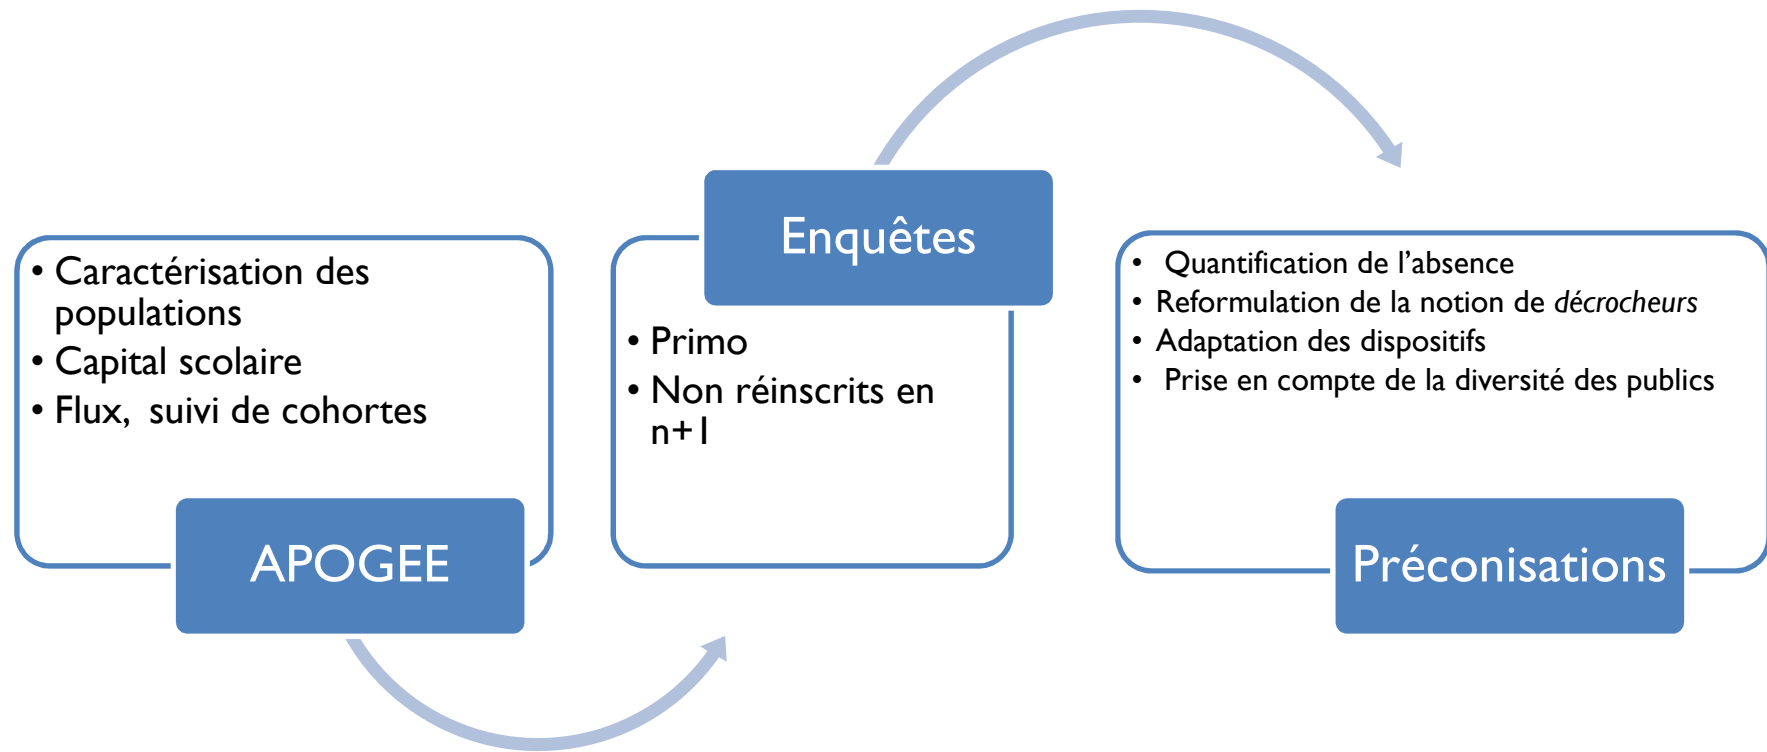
• Caractérisation des populations
• Capital scolaire
• Flux, suivi de cohortes

APOGEE

Enquêtes

• Primo
• Non réinscrits en n+1

• Quantification de l'absence
• Reformulation de la notion de *décrocheurs*
• Adaptation des dispositifs
• Prise en compte de la diversité des publics

Préconisations